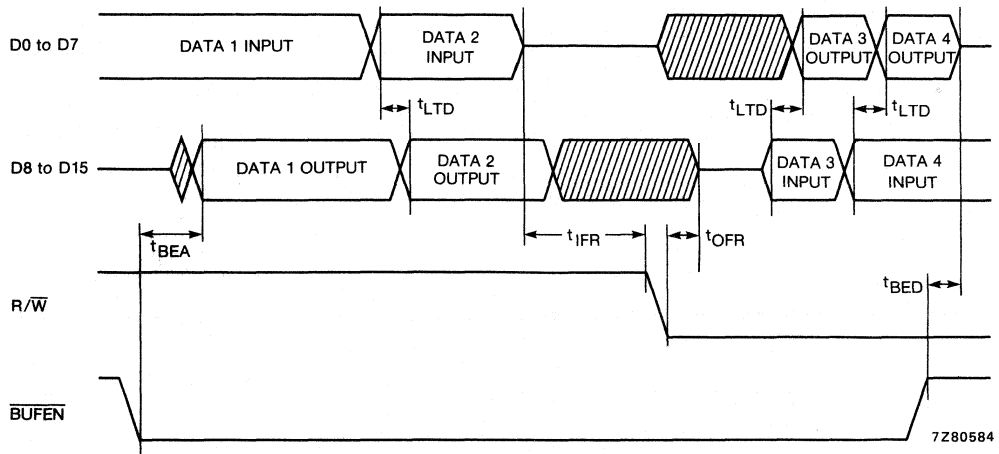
D0 to D7

DATA 1 INPUT

DATA 2 INPUT

DATA 3 OUTPUT

DATA 4 OUTPUT

$t_{LTD}$

$t_{LTD}$

$t_{LTD}$

D8 to D15

DATA 1 OUTPUT

DATA 2 OUTPUT

DATA 3 INPUT

DATA 4 INPUT

$t_{BEA}$

$t_{IFR}$

$t_{OFR}$

$R/\overline{W}$

$t_{BED}$

$\overline{BUFEN}$

7Z80584